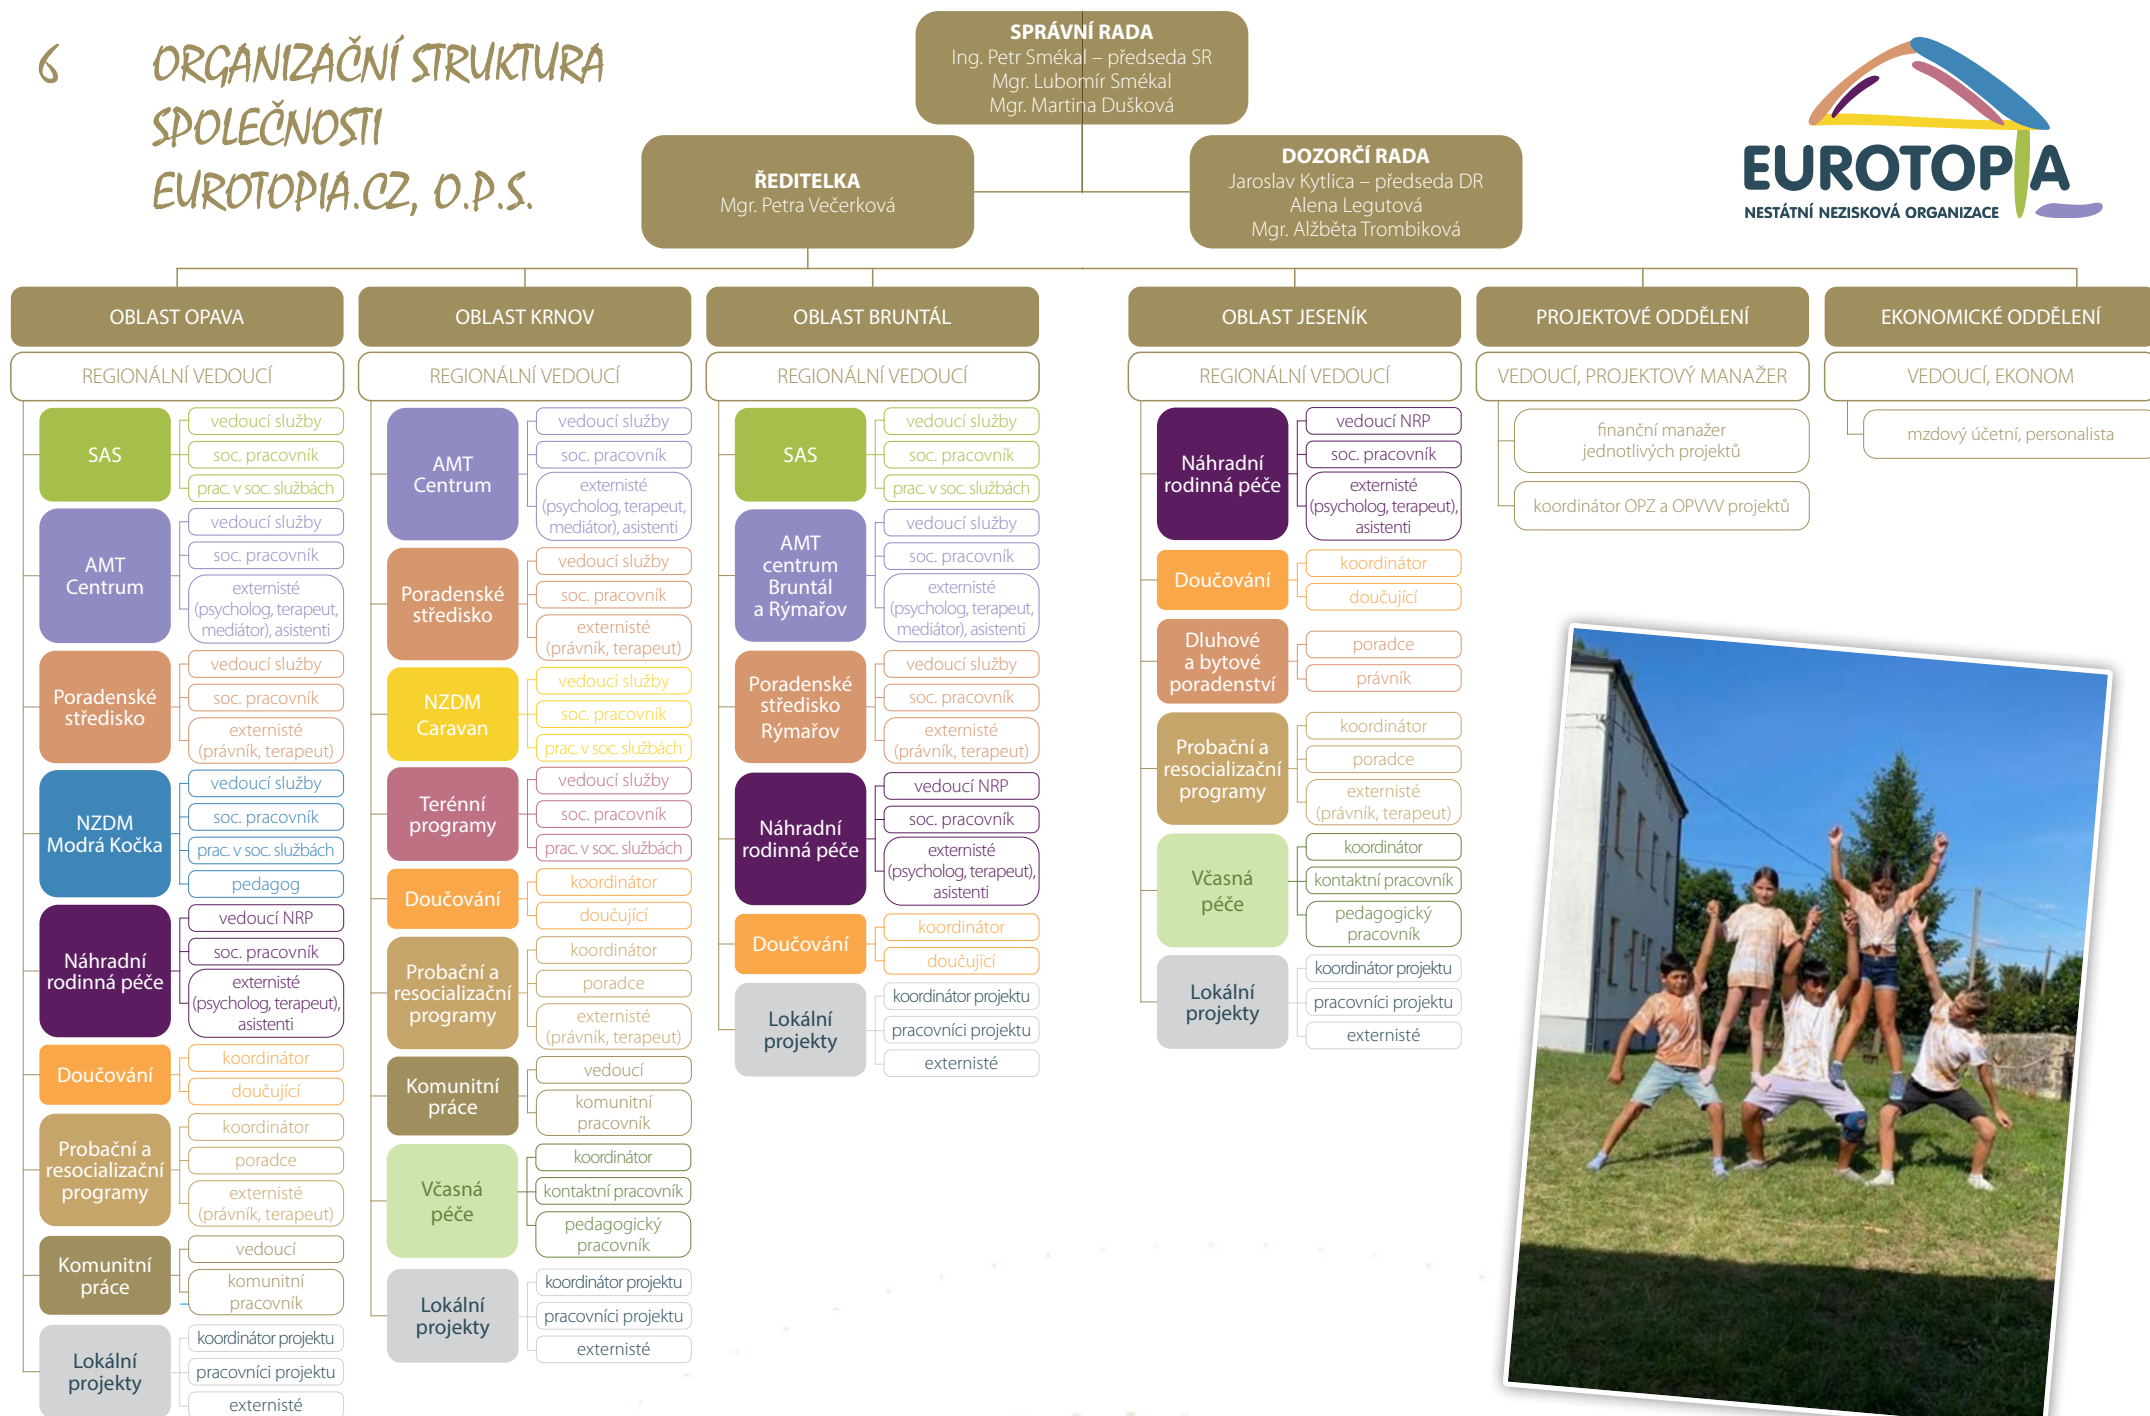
6 ORGANIZAČNÍ STRUKTURA SPOLEČNOSTI EUROTOPIA.CZ, O.P.S.

SPRÁVNÍ RADA
Ing. Petr Smékal – předseda SR
Mgr. Lubomír Smékal
Mgr. Martina Dušková

ŘEDITELKA
Mgr. Petra Večerková

DOZORČÍ RADA
Jaroslav Kytlica – předseda DR
Alena Legutová
Mgr. Alžběta Trombiková

EUROTOPIA
NESTÁTNÍ NEZISKOVÁ ORGANIZACE

OBLAST OPAVA
REGIONÁLNÍ VEDOUCÍ
SAS
vedoucí služby
soc. pracovník
prac. v soc. službách
AMT Centrum
vedoucí služby
soc. pracovník
externisté (psycholog, terapeut, mediátor), asistenti
Poradenské středisko
vedoucí služby
soc. pracovník
externisté (právník, terapeut)
NZDM Modrá Kočka
vedoucí služby
soc. pracovník
prac. v soc. službách
pedagog
Náhradní rodinná péče
vedoucí NRP
soc. pracovník
externisté (psycholog, terapeut), asistenti
Doučování
koordinátor
doučující
Probační a resocializační programy
koordinátor
poradce
externisté (právník, terapeut)
Komunitní práce
vedoucí
komunitní pracovník
Lokální projekty
koordinátor projektu
pracovníci projektu
externisté

OBLAST KRNOV
REGIONÁLNÍ VEDOUCÍ
AMT Centrum
vedoucí služby
soc. pracovník
externisté (psycholog, terapeut, mediátor), asistenti
Poradenské středisko
vedoucí služby
soc. pracovník
externisté (právník, terapeut)
NZDM Caravan
vedoucí služby
soc. pracovník
prac. v soc. službách
Terénní programy
vedoucí služby
soc. pracovník
prac. v soc. službách
Doučování
koordinátor
doučující
Probační a resocializační programy
koordinátor
poradce
externisté (právník, terapeut)
Komunitní práce
vedoucí
komunitní pracovník
Včasná péče
koordinátor
kontaktní pracovník
pedagogický pracovník
Lokální projekty
koordinátor projektu
pracovníci projektu
externisté

OBLAST BRUNTÁL
REGIONÁLNÍ VEDOUCÍ
SAS
vedoucí služby
soc. pracovník
prac. v soc. službách
AMT centrum Bruntál a Rýmařov
vedoucí služby
soc. pracovník
externisté (psycholog, terapeut, mediátor), asistenti
Poradenské středisko Rýmařov
vedoucí služby
soc. pracovník
externisté (právník, terapeut)
Náhradní rodinná péče
vedoucí NRP
soc. pracovník
externisté (psycholog, terapeut), asistenti
Doučování
koordinátor
doučující
Lokální projekty
koordinátor projektu
pracovníci projektu
externisté

OBLAST JESENÍK
REGIONÁLNÍ VEDOUCÍ
Náhradní rodinná péče
vedoucí NRP
soc. pracovník
externisté (psycholog, terapeut), asistenti
Doučování
koordinátor
doučující
Dluhové a bytové poradenství
poradce
právník
Probační a resocializační programy
koordinátor
poradce
externisté (právník, terapeut)
Včasná péče
koordinátor
kontaktní pracovník
pedagogický pracovník
Lokální projekty
koordinátor projektu
pracovníci projektu
externisté

PROJEKTOVÉ ODDĚLENÍ
VEDOUCÍ, PROJEKTOVÝ MANAŽER
finanční manažer jednotlivých projektů
koordinátor OPZ a OPVVV projektů

EKONOMICKÉ ODDĚLENÍ
VEDOUCÍ, EKONOM
mzdový účetní, personalista